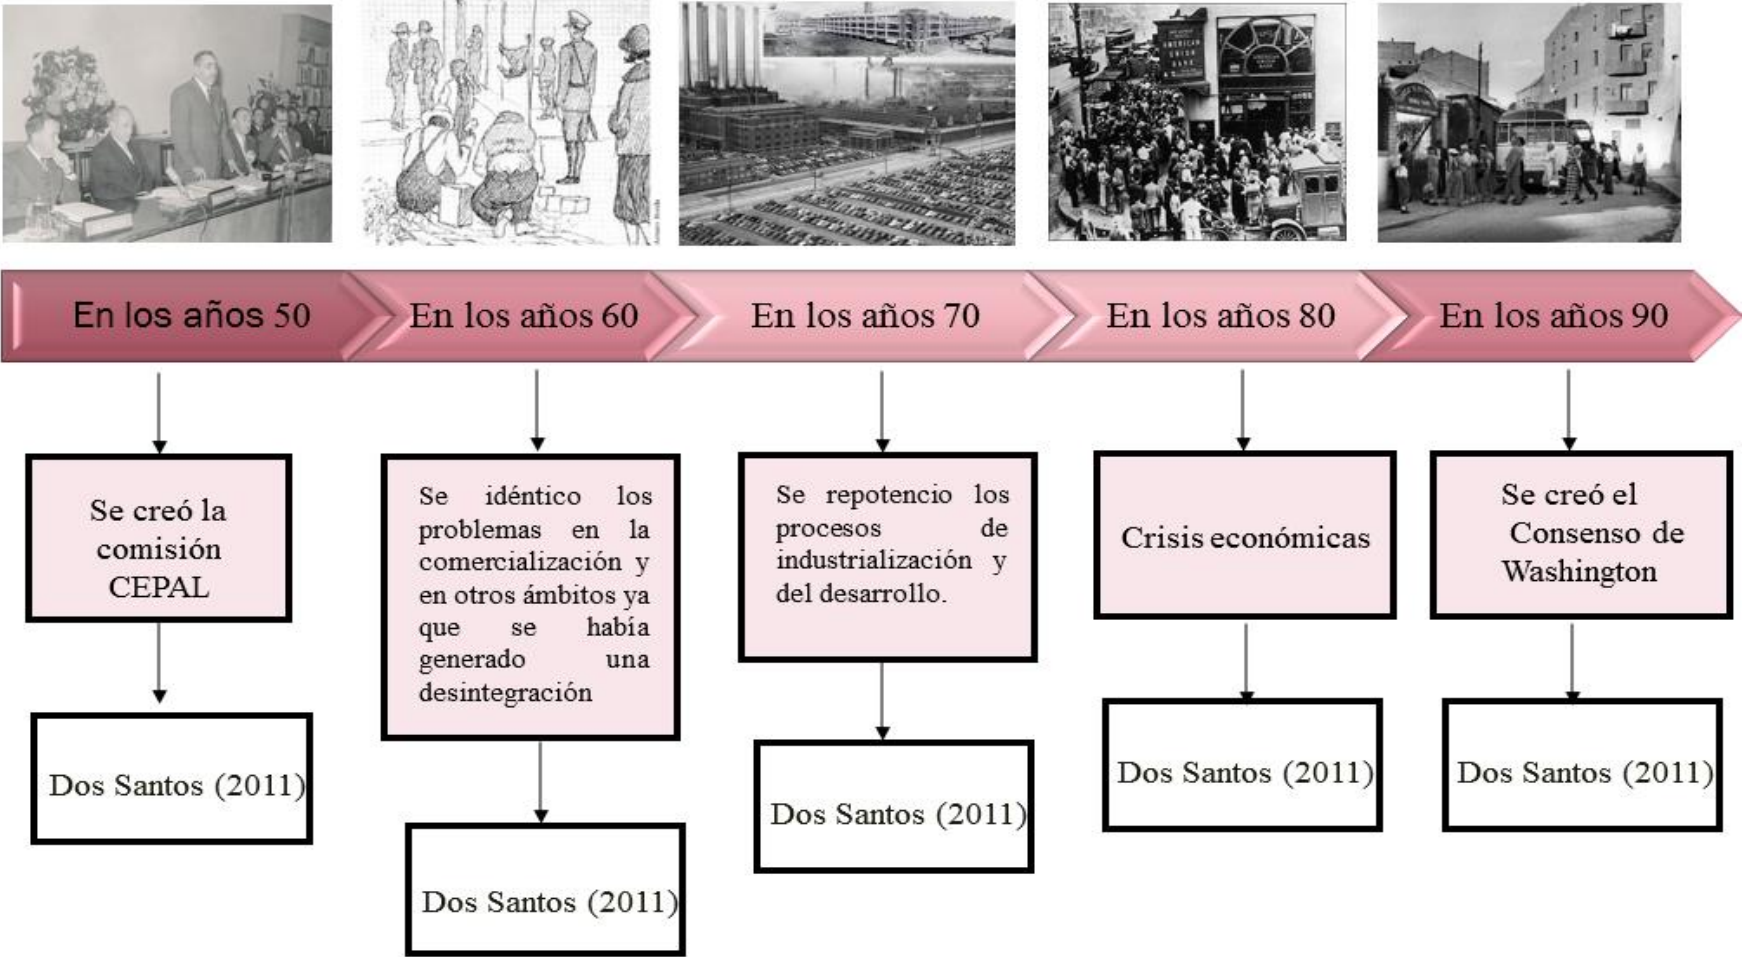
En los años 50

Se creó la comisión CEPAL

Dos Santos (2011)

En los años 60

Se idéntico los problemas en la comercialización y en otros ámbitos ya que se había generado una desintegración

Dos Santos (2011)

En los años 70

Se repotencio los procesos de industrialización y del desarrollo.

Dos Santos (2011)

En los años 80

Crisis económicas

Dos Santos (2011)

En los años 90

Se creó el Consenso de Washington

Dos Santos (2011)